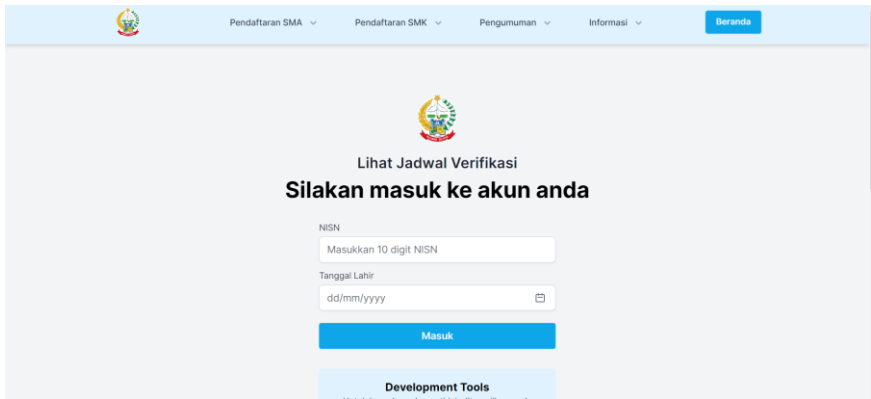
Pendaftaran SMA ∨ Pendaftaran SMK ∨ Pengumuman ∨ Informasi ∨ Beranda

Lihat Jadwal Verifikasi

Silakan masuk ke akun anda

NISN

Masukkan 10 digit NISN

Tanggal Lahir

dd/mm/yyyy

Masuk

Development Tools

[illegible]